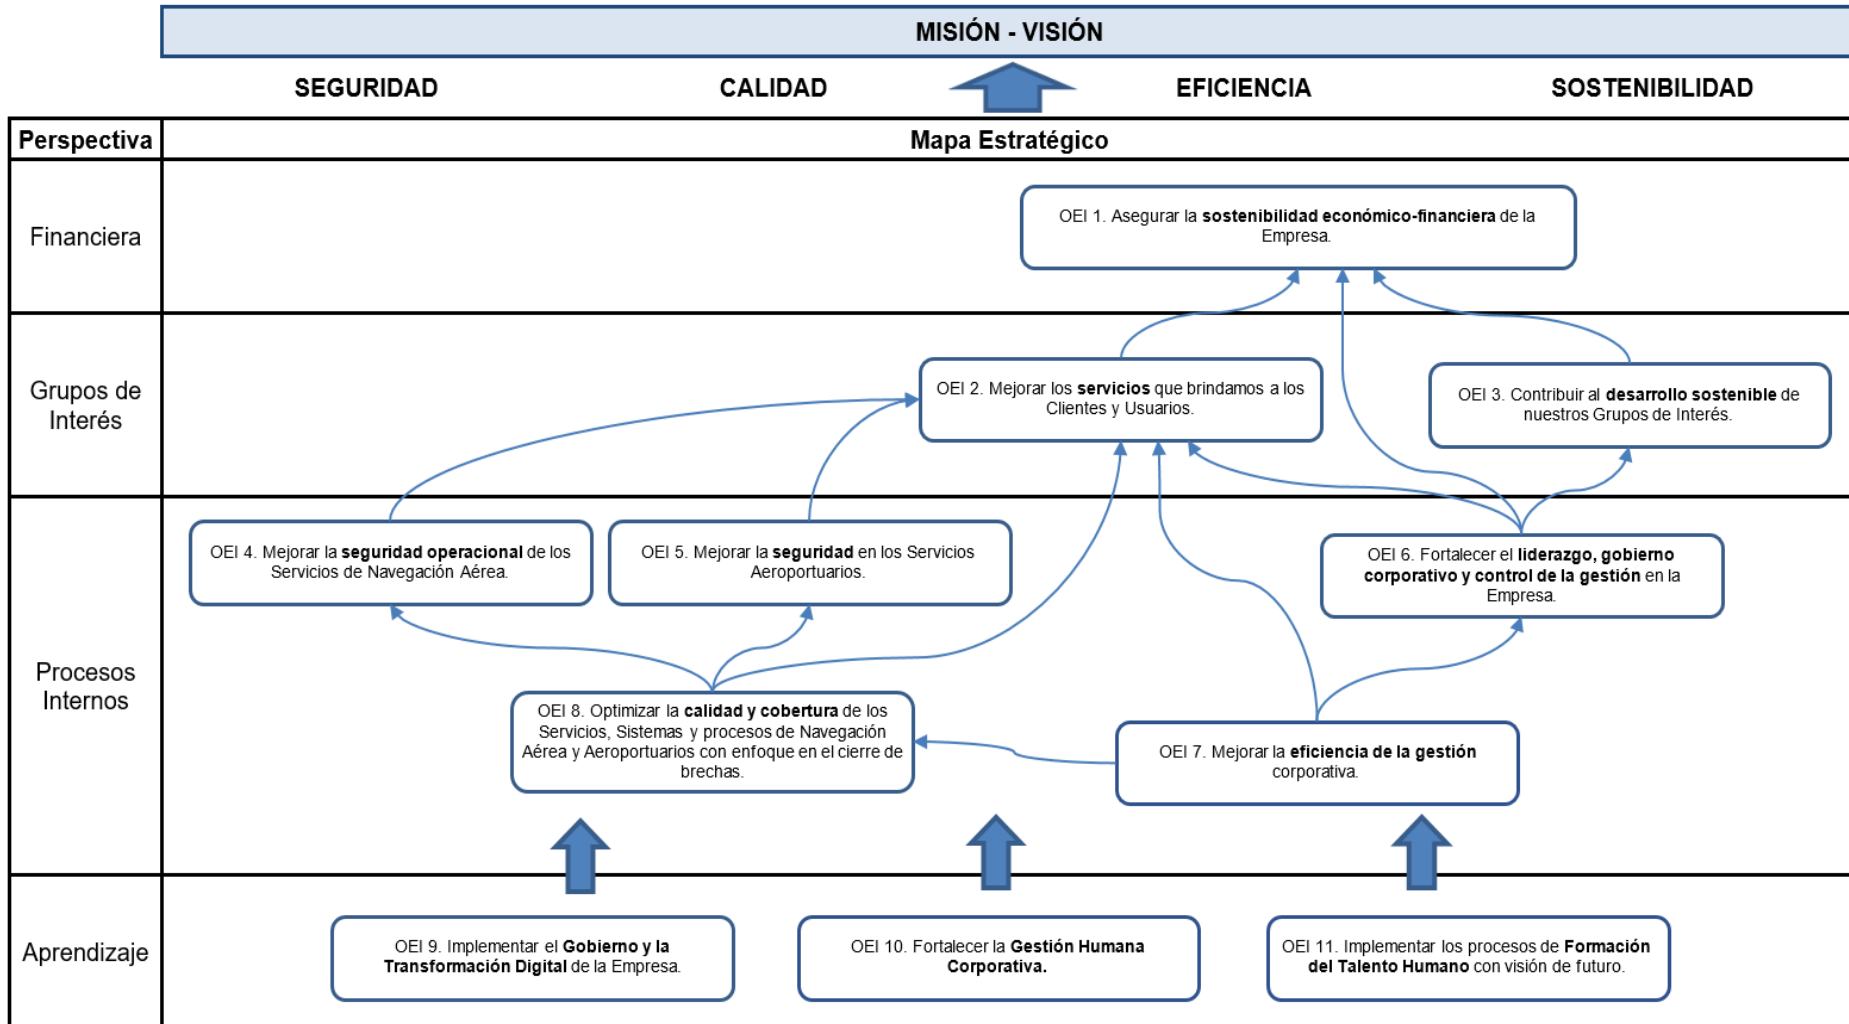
MISIÓN - VISIÓN

SEGURIDAD CALIDAD EFICIENCIA SOSTENIBILIDAD

Perspectiva

Mapa Estratégico

Financiera

OEI 1. Asegurar la sostenibilidad económico-financiera de la Empresa.

Grupos de Interés

OEI 2. Mejorar los servicios que brindamos a los Clientes y Usuarios.

OEI 3. Contribuir al desarrollo sostenible de nuestros Grupos de Interés.

Procesos Internos

OEI 4. Mejorar la seguridad operacional de los Servicios de Navegación Aérea.

OEI 5. Mejorar la seguridad en los Servicios Aeroportuarios.

OEI 6. Fortalecer el liderazgo, gobierno corporativo y control de la gestión en la Empresa.

OEI 8. Optimizar la calidad y cobertura de los Servicios, Sistemas y procesos de Navegación Aérea y Aeroportuarios con enfoque en el cierre de brechas.

OEI 7. Mejorar la eficiencia de la gestión corporativa.

Aprendizaje

OEI 9. Implementar el Gobierno y la Transformación Digital de la Empresa.

OEI 10. Fortalecer la Gestión Humana Corporativa.

OEI 11. Implementar los procesos de Formación del Talento Humano con visión de futuro.